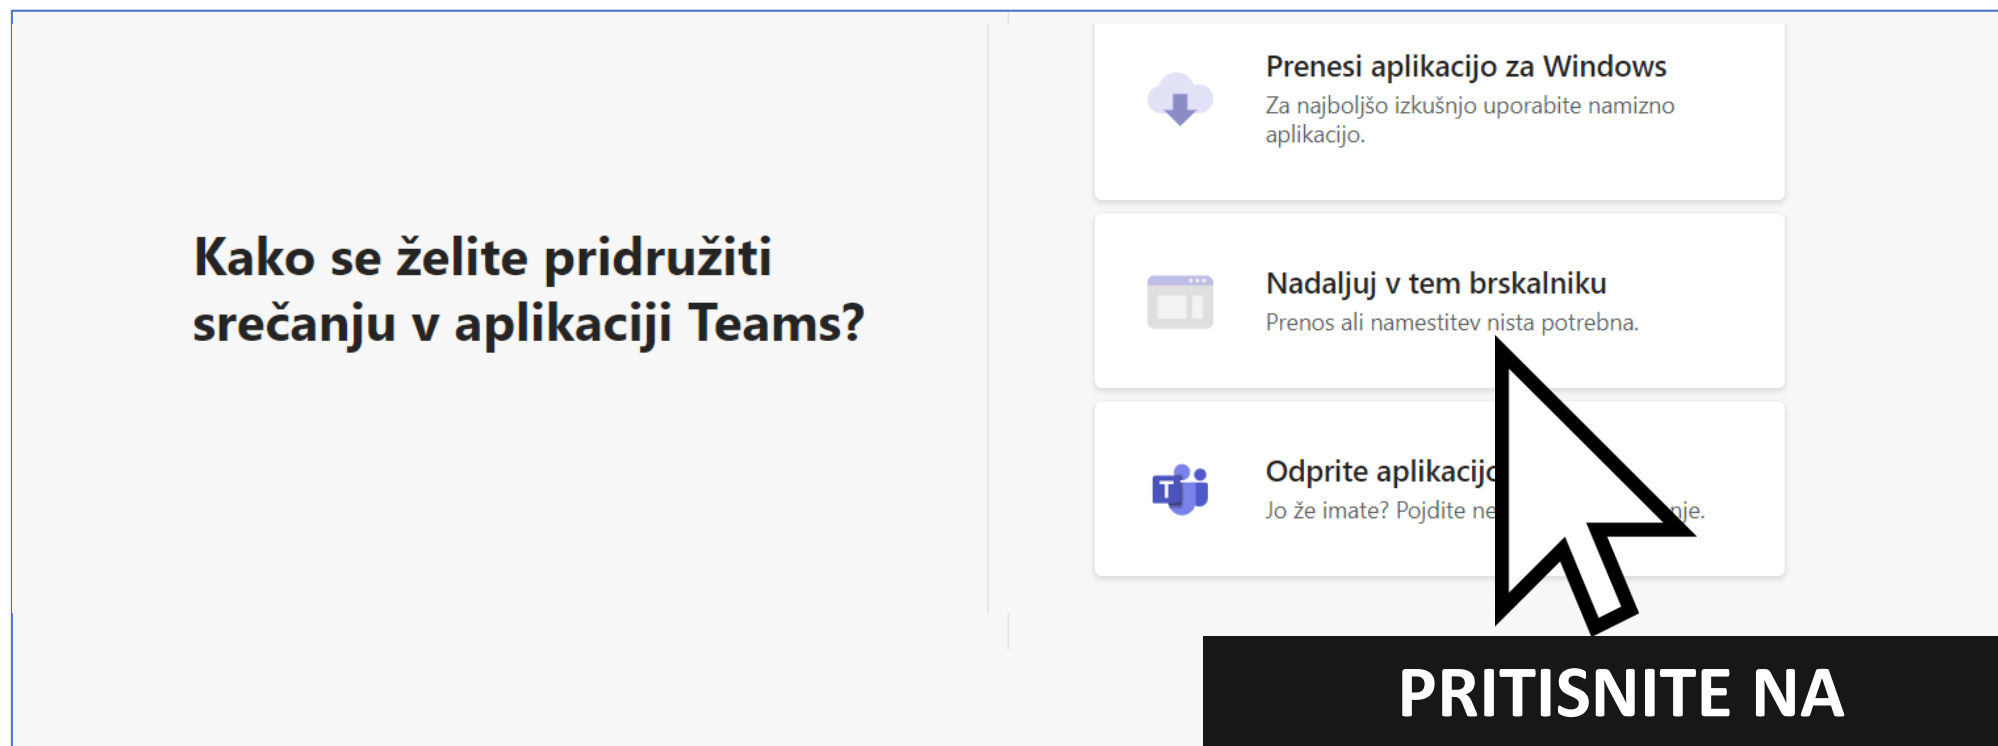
Kako se želite pridružiti srečanju v aplikaciji Teams?

Prenesi aplikacijo za Windows
Za najboljšo izkušnjo uporabite namizno aplikacijo.

Nadaljuj v tem brskalniku
Prenos ali namestitev nista potrebna.

Odprite aplikacij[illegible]
Jo že imate? Pojdite ne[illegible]nje.

PRITISNITE NA